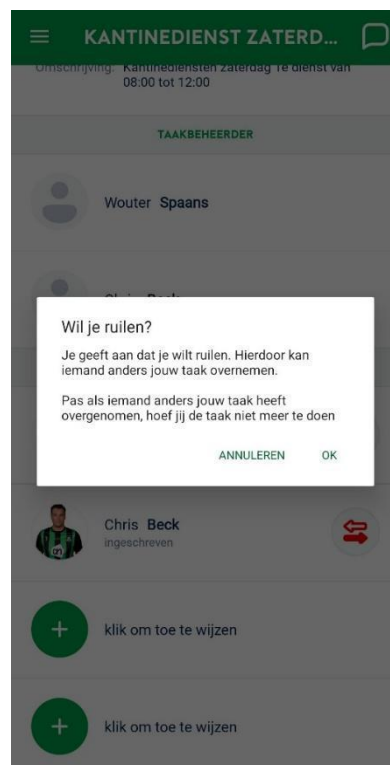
KANTINEDIENST ZATERD...

Omschrijving Kantinediensten zaterdag 1e dienst van 08:00 tot 12:00

TAAKBEHEERDER

Wouter Spaans

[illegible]

Wil je ruilen?

Je geeft aan dat je wilt ruilen. Hierdoor kan iemand anders jouw taak overnemen.

Pas als iemand anders jouw taak heeft overgenomen, hoef jij de taak niet meer te doen

ANNULEREN OK

Chris Beck
ingeschreven

klik om toe te wijzen

klik om toe te wijzen